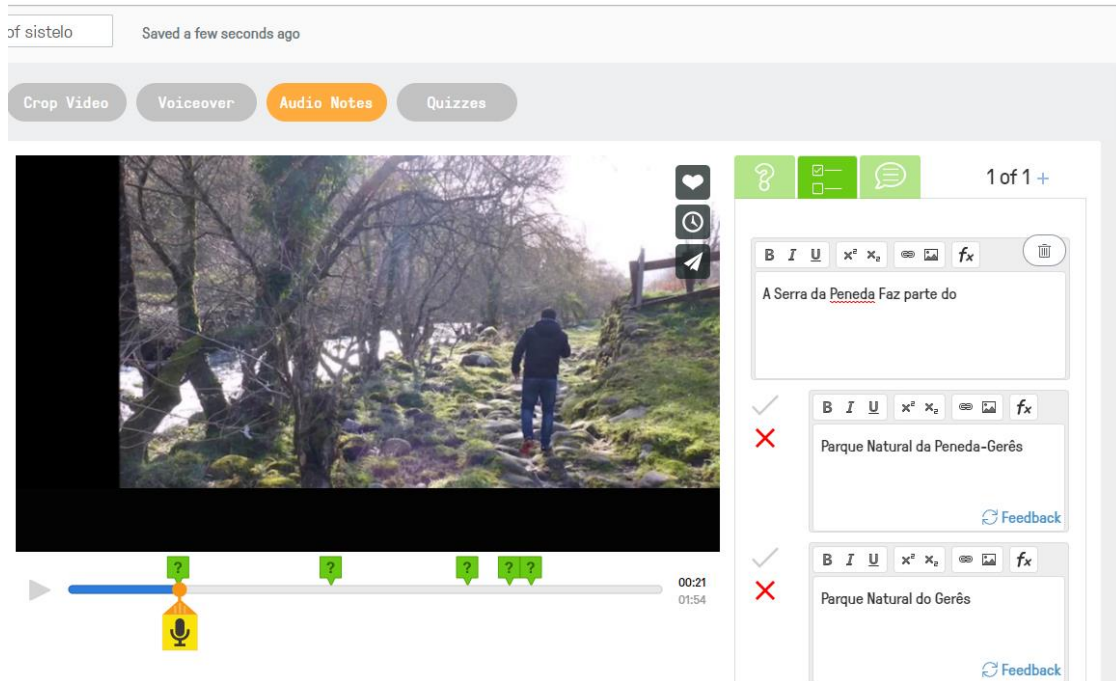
of sistelo

Saved a few seconds ago

Crop Video

Voiceover

Audio Notes

Quizzes

1 of 1 +

B I U $x^2$ $x_2$ $fx$

A Serra da Peneda Faz parte do

B I U $x^2$ $x_2$ $fx$

Parque Natural da Peneda-Gerês

Feedback

B I U $x^2$ $x_2$ $fx$

Parque Natural do Gerês

Feedback

?
?
?
?
?

00:21
01:54